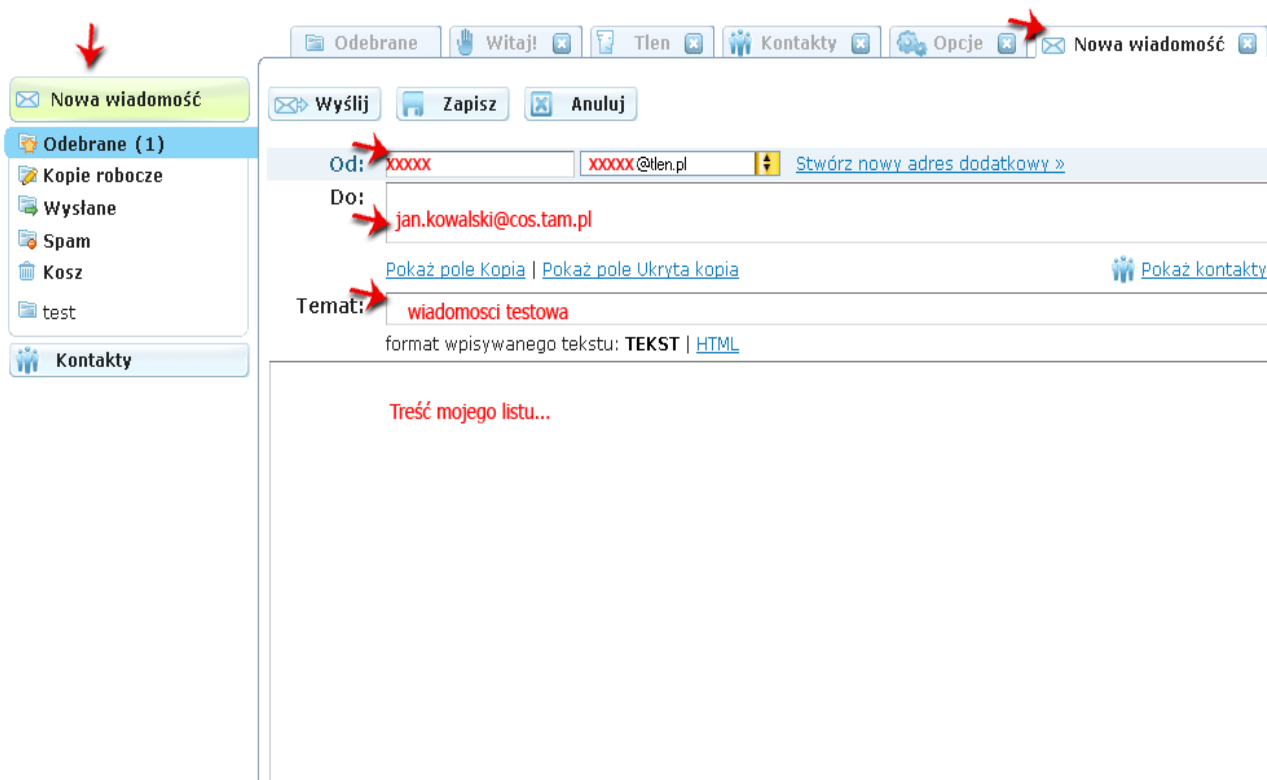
Odebrane | Witaj! | Tlen | Kontakty | Opcje | Nowa wiadomość

Nowa wiadomość
Odebrane (1)
Kopie robocze
Wysłane
Spam
Kosz
test
Kontakty

Wyślij
Zapisz
Anuluj

Od: xxxxx xxxxx@tlen.pl Stwórz nowy adres dodatkowy »
Do: jan.kowalski@cos.tam.pl
Pokaż pole Kopia | Pokaż pole Ukryta kopia
Pokaż kontakty
Temat: wiadomosci testowa
format wpisywanego tekstu: TEKST | HTML

Treść mojego listu...